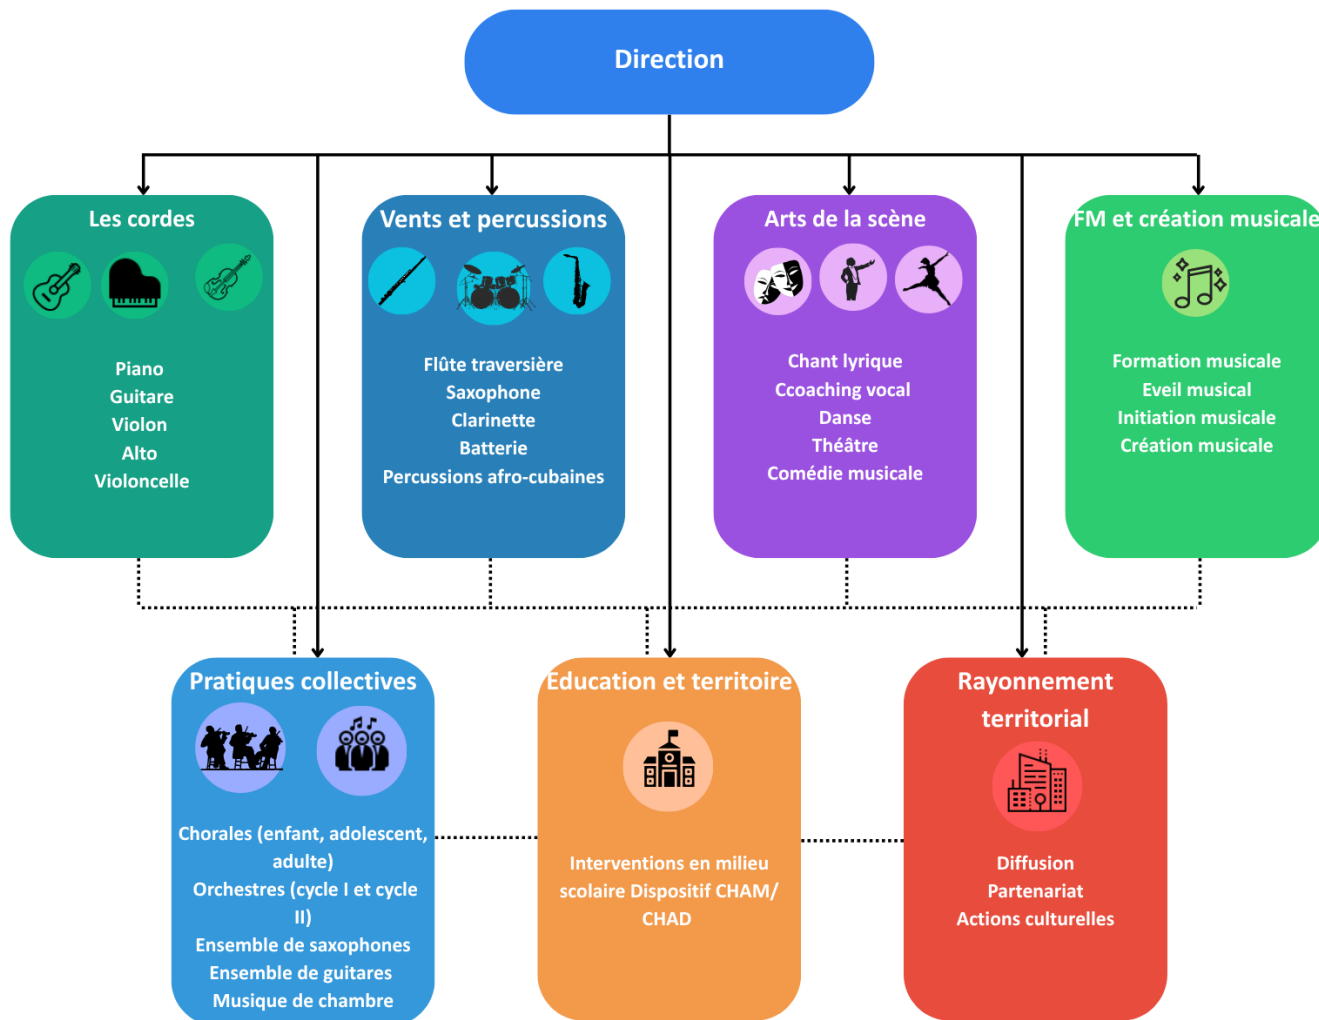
Direction

Les cordes

Piano
Guitare
Violon
Alto
Violoncelle

Vents et percussions

Flûte traversière
Saxophone
Clarinette
Batterie
Percussions afro-cubaines

Arts de la scène

Chant lyrique
Ccoaching vocal
Danse
Théâtre
Comédie musicale

FM et création musicale

Formation musicale
Eveil musical
Initiation musicale
Création musicale

Pratiques collectives

Chorales (enfant, adolescent, adulte)
Orchestres (cycle I et cycle II)
Ensemble de saxophones
Ensemble de guitares
Musique de chambre

Education et territoire

Interventions en milieu scolaire Dispositif CHAM/ CHAD

Rayonnement territorial

Diffusion
Partenariat
Actions culturelles